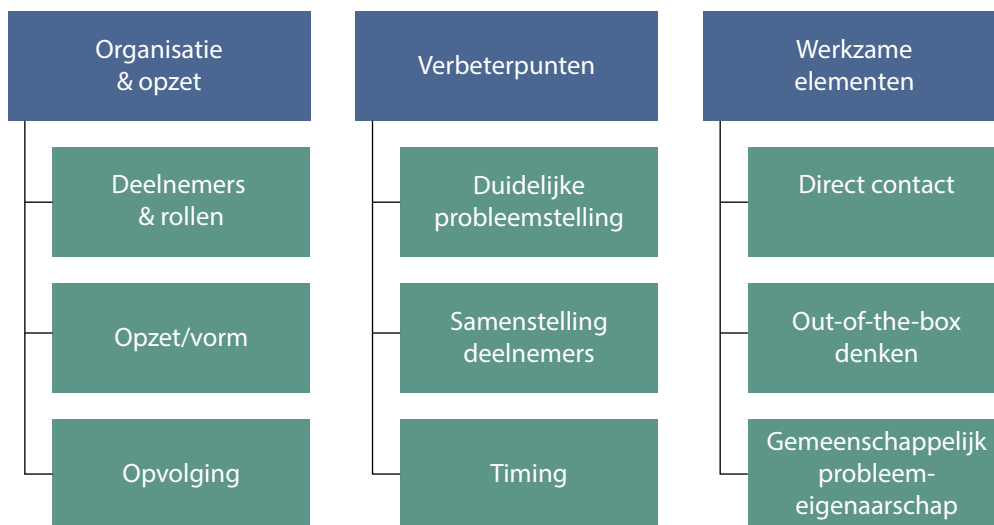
Organisatie & opzet

Deelnemers & rollen

Opzet/vorm

Opvolging

Verbeterpunten

Duidelijke probleemstelling

Samenstelling deelnemers

Timing

Werkzame elementen

Direct contact

Out-of-the-box denken

Gemeenschappelijk probleem-eigenaarschap